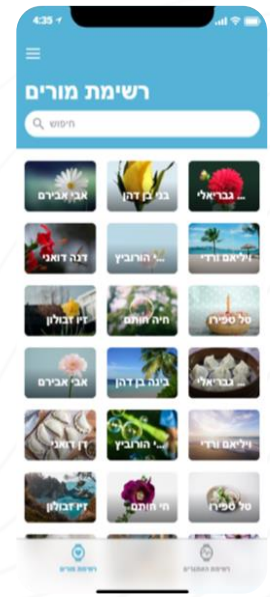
4:35

רשימת מורים

חיפוש

... גבריאלי
בני בן דהן
אבי אבירים

וויליאם ורדי
... הורוביץ
דנה דואני

טל ספירה
חיה חותם
זיו זבולון

... גבריאלי
בינה בן דהן
אבי אבירים

וויליאם ורדי
... הורוביץ
דן דואני

טל ספירה
חי חותם
זיו זבולון

רשימת מורים
רשימת המעקב